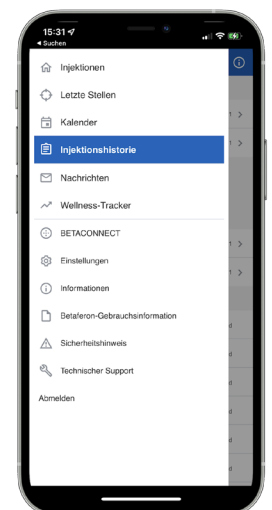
15:31
◀ Suchen

Injektionen
Letzte Stellen
Kalender
Injektionshistorie
Nachrichten
Wellness-Tracker
BETACONNECT
Einstellungen
Informationen
Betaferon-Gebrauchsinformation
Sicherheitshinweis
Technischer Support
Abmelden